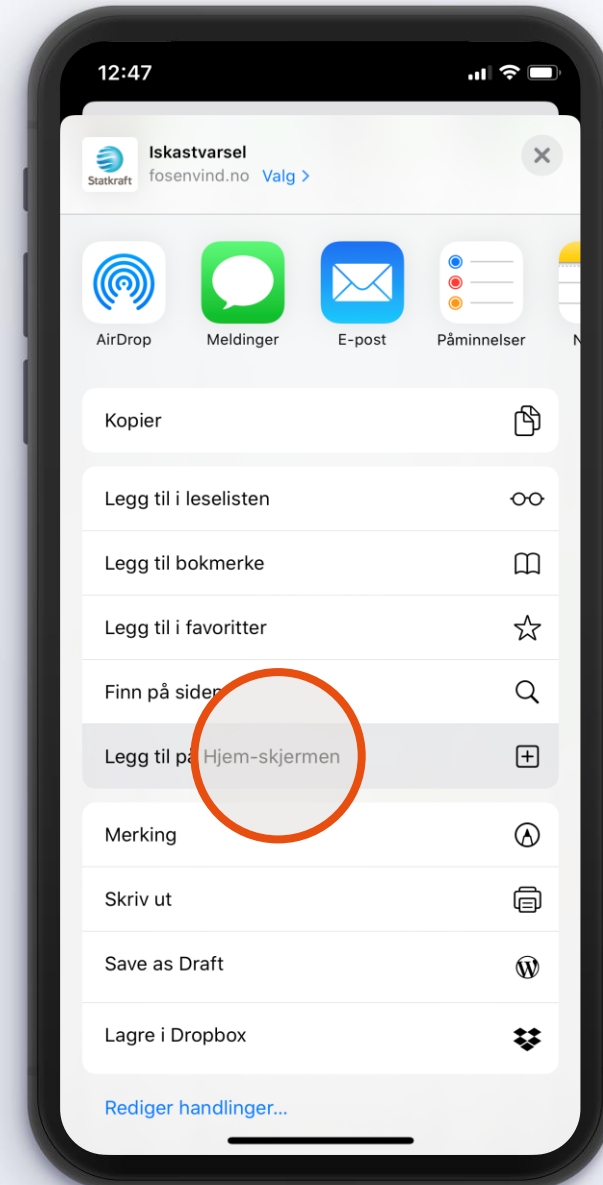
12:47

Statkraft
Iskastvarsel
fosenvind.no Valg >

AirDrop
Meldinger
E-post
Påminnelser
N

Kopier

Legg til i leselisten
Legg til bokmerke
Legg til i favoritter
Finn på siden
Legg til på Hjem-skjermen

Merking
Skriv ut
Save as Draft
Lagre i Dropbox

Rediger handlinger...